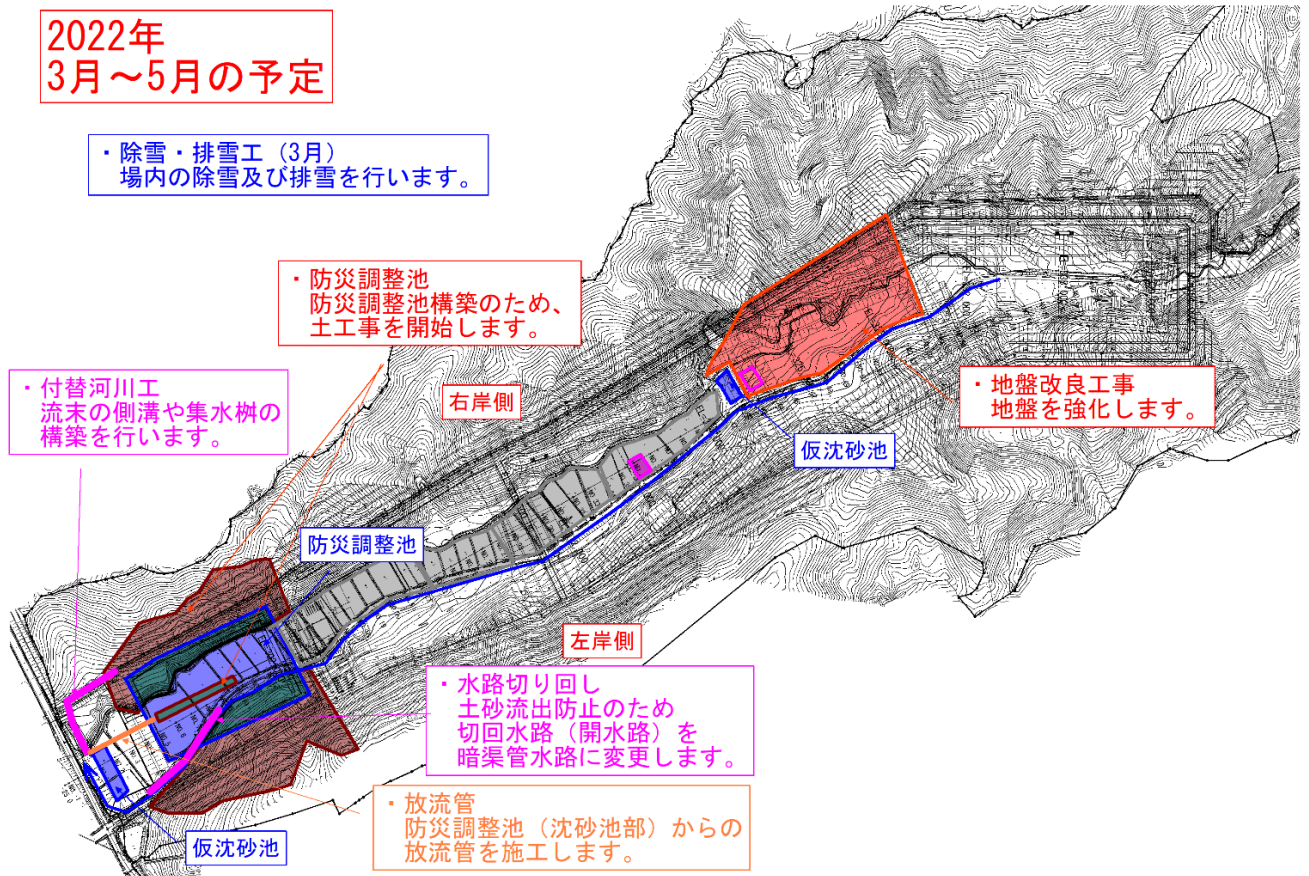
2022年
3月～5月の予定

・除雪・排雪工（3月）
場内の除雪及び排雪を行います。

・防災調整池
防災調整池構築のため、
土工事を開始します。

・付替河川工
流末の側溝や集水桝の
構築を行います。

右岸側

・地盤改良工事
地盤を強化します。

仮沈砂池

防災調整池

左岸側

・水路切り回し
土砂流出防止のため
切回水路（開水路）を
暗渠管水路に変更します。

・放流管
防災調整池（沈砂池部）からの
放流管を施工します。

仮沈砂池